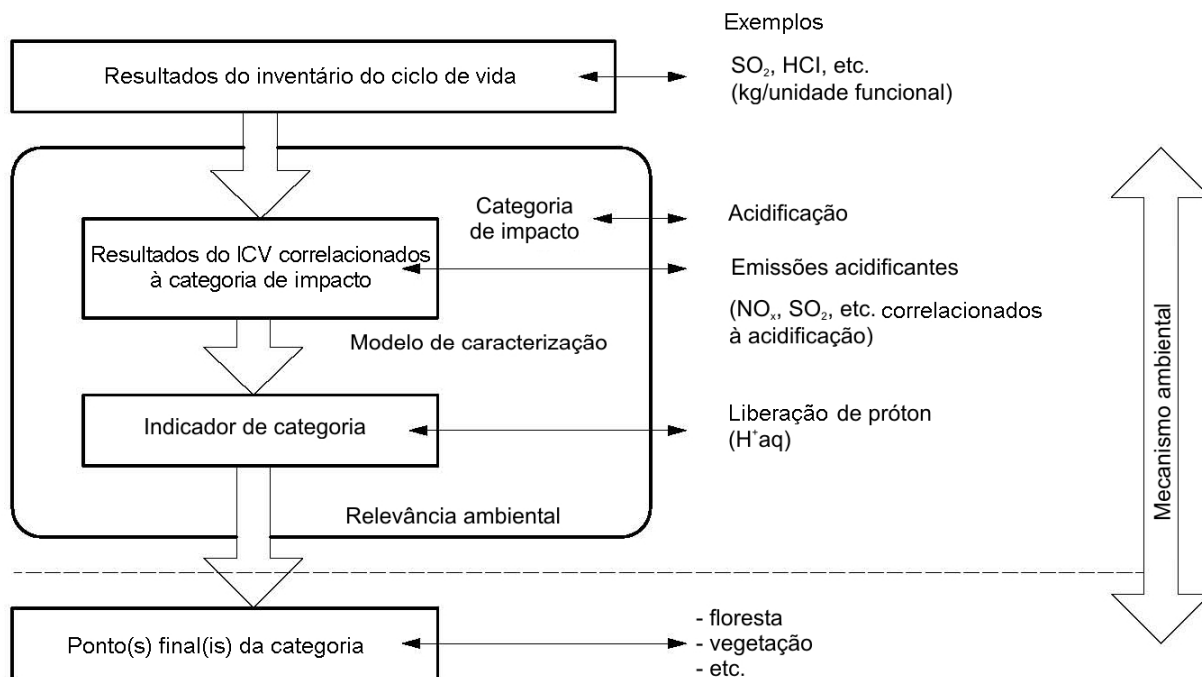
Exemplos

Resultados do inventário do ciclo de vida

$SO_2$, HCl, etc.
(kg/unidade funcional)

Categoria de impacto

Acidificação

Resultados do ICV correlacionados à categoria de impacto

Emissões acidificantes

($NO_x$, $SO_2$, etc. correlacionados à acidificação)

Modelo de caracterização

Indicador de categoria

Liberação de próton
($H^+aq$)

Relevância ambiental

Mecanismo ambiental

Ponto(s) final(is) da categoria

- floresta
- vegetação
- etc.